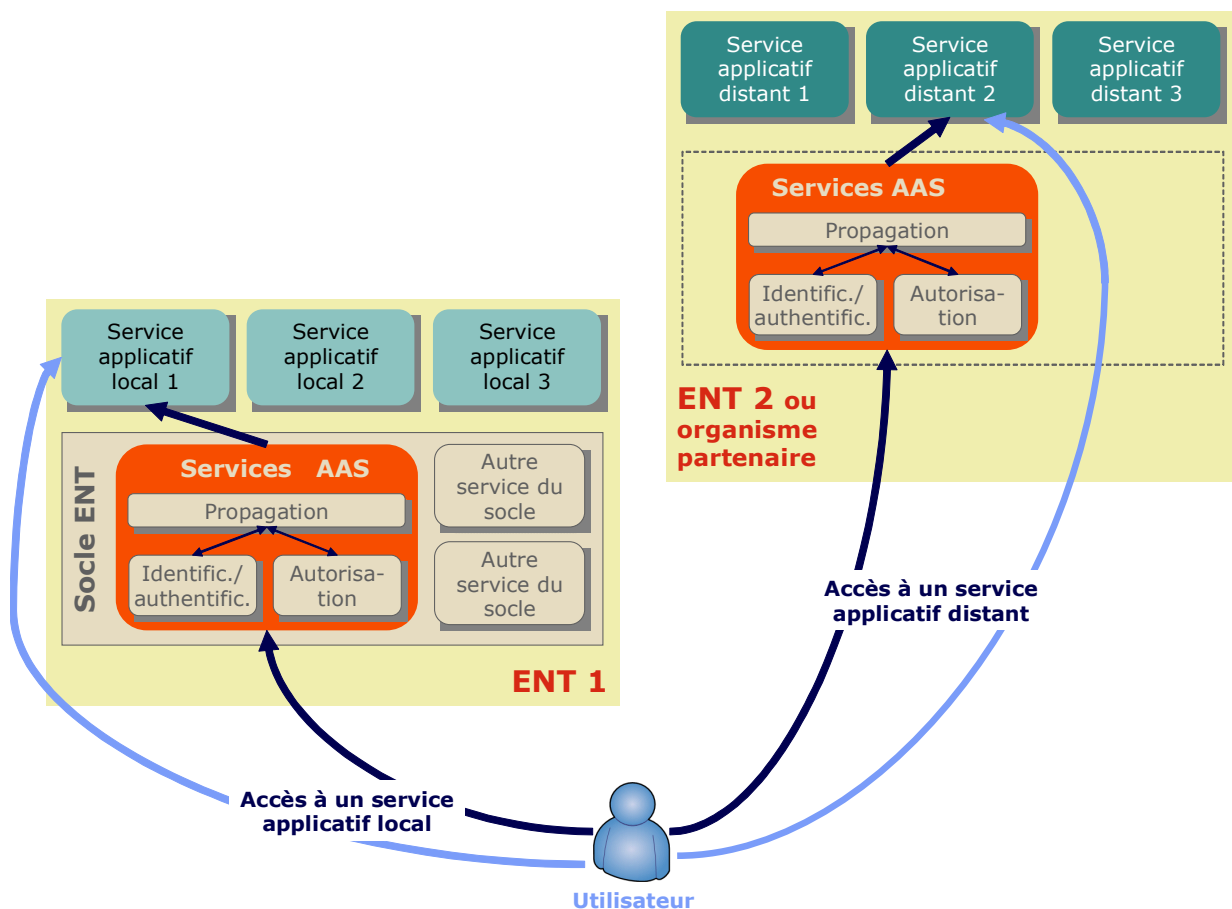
Service applicatif distant 1

Service applicatif distant 2

Service applicatif distant 3

Services AAS

Propagation

Identific./ authentific.

Autorisation

ENT 2 ou organisme partenaire

Service applicatif local 1

Service applicatif local 2

Service applicatif local 3

Socle ENT

Services AAS

Propagation

Identific./ authentific.

Autorisation

Autre service du socle

Autre service du socle

ENT 1

Accès à un service applicatif distant

Accès à un service applicatif local

Utilisateur